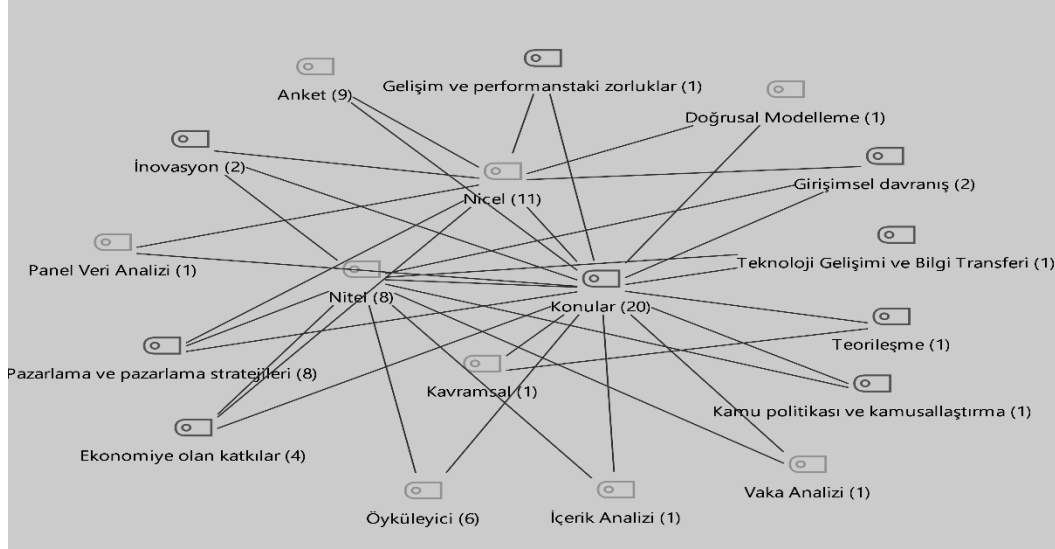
Gelişim ve performanstaki zorluklar (1)
Anket (9)
Doğrusal Modelleme (1)
İnovasyon (2)
Nicel (11)
Girişimsel davranış (2)
Panel Veri Analizi (1)
Teknoloji Gelişimi ve Bilgi Transferi (1)
Nitel (8)
Konular (20)
Pazarlama ve pazarlama stratejileri (8)
Teorileşme (1)
Kavramsal (1)
Kamu politikası ve kamusallaştırma (1)
Ekonomiye olan katkılar (4)
Vaka Analizi (1)
Öyküleyici (6)
İçerik Analizi (1)